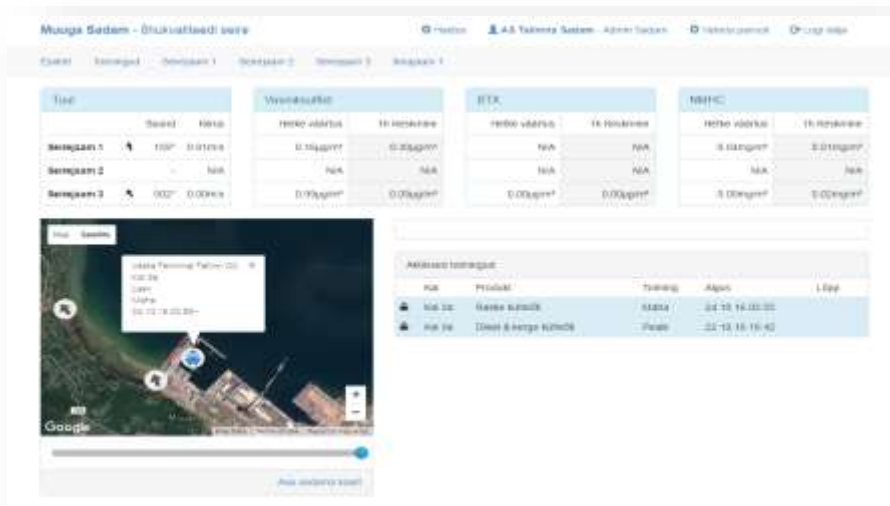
Muuga Sadam - õhukvaliteedi seire

Haldus   AS Tallinna Sadam - Admin Sadam   Vaheta parooli   Logi välja

Üldinfo   Seireandmed   Seirejaam 1   Seirejaam 2   Seirejaam 3   Seirejaam 1

| Tuul | | Suund | Kiirus |
|---|---|---|---|
| Seirejaam 1 | | 100° | 0.01m/s |
| Seirejaam 2 | | - | N/A |
| Seirejaam 3 | | 002° | 0.00m/s |

| Vesiniksulfiid | |
|---|---|
| Hetke väärtus | 1h keskmine |
| 0.16µg/m³ | 0.20µg/m³ |
| N/A | N/A |
| 0.00µg/m³ | 0.00µg/m³ |

| BTX | |
|---|---|
| Hetke väärtus | 1h keskmine |
| N/A | N/A |
| N/A | N/A |
| 0.00µg/m³ | 0.00µg/m³ |

| NMHC | |
|---|---|
| Hetke väärtus | 1h keskmine |
| 0.00mg/m³ | 0.01mg/m³ |
| N/A | N/A |
| 0.00mg/m³ | 0.00mg/m³ |

Map   Satellite

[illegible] Terminal Tallinn OÜ
Kai 3a
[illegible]
Maha
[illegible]

Google

Ava detailne kaart

Aktiivsed toimingud

| | Kai | Produkt | Toiming | Algus | Lõpp |
|---|---|---|---|---|---|
| | Kai 3a | Naiske kütteõli | Maha | 24-10-16 00:55 | |
| | Kai 3a | Diisel & kerge kütteõli | Peale | 22-10-16 15:42 | |